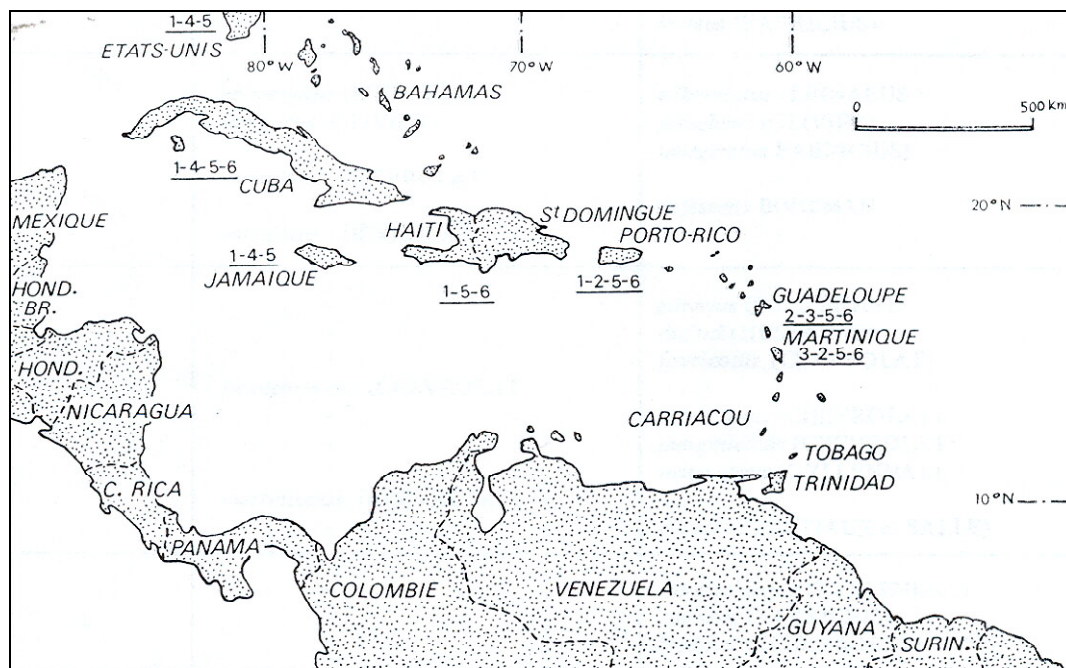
1-4-5
ETATS-UNIS
80° W
70° W
60° W
BAHAMAS
0
500 km
1-4-5-6
CUBA
20° N
MEXIQUE
St DOMINGUE
HAITI
PORTO-RICO
1-4-5
JAMAIQUE
1-5-6
1-2-5-6
HOND. BR.
GUADELOUPE
2-3-5-6
MARTINIQUE
3-2-5-6
HOND.
NICARAGUA
CARRIACOU
TOBAGO
TRINIDAD
C. RICA
10° N
PANAMA
COLOMBIE
VENEZUELA
GUYANA
SURIN.